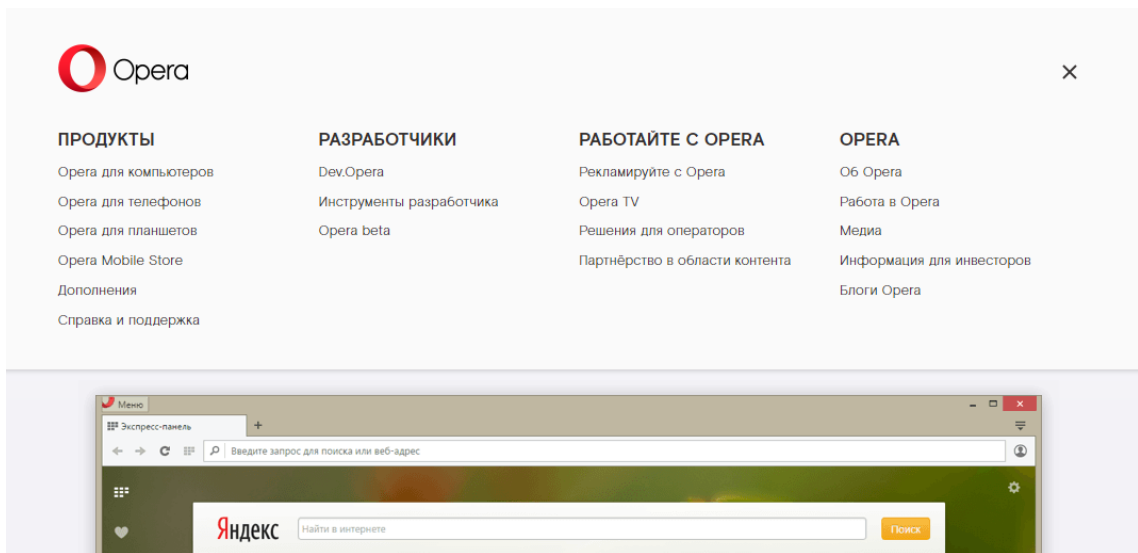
Opera

×

ПРОДУКТЫ
Opera для компьютеров
Opera для телефонов
Opera для планшетов
Opera Mobile Store
Дополнения
Справка и поддержка

РАЗРАБОТЧИКИ
Dev.Opera
Инструменты разработчика
Opera beta

РАБОТАЙТЕ С OPERA
Рекламируйте с Opera
Opera TV
Решения для операторов
Партнёрство в области контента

OPERA
Об Opera
Работа в Opera
Медиа
Информация для инвесторов
Блоги Opera

Меню
Экспресс-панель
+
Введите запрос для поиска или веб-адрес
Яндекс
Найти в интернете
Поиск